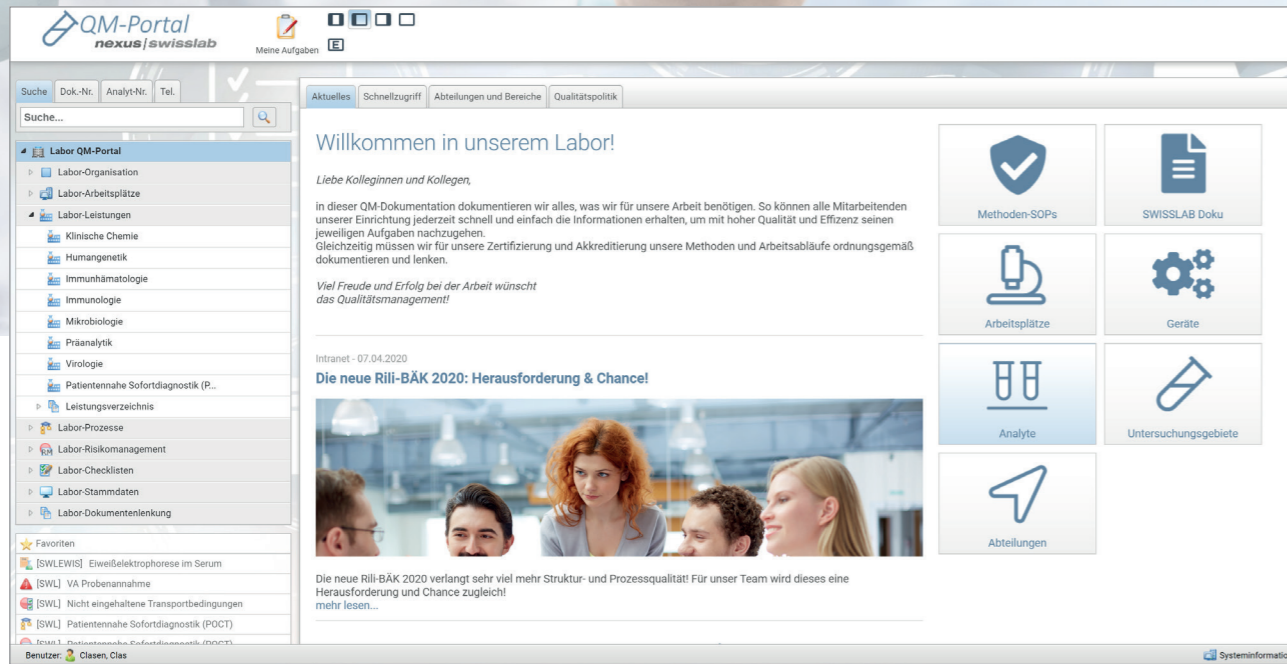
QM-Portal
nexus|swisslab

Meine Aufgaben E

Suche Dok.-Nr. Analyt-Nr. Tel.
Suche...

Labor QM-Portal
Labor-Organisation
Labor-Arbeitsplätze
Labor-Leistungen
Klinische Chemie
Humangenetik
Immunhämatologie
Immunologie
Mikrobiologie
Präanalytik
Virologie
Patientennahe Sofortdiagnostik (P...
Leistungsverzeichnis
Labor-Prozesse
Labor-Risikomanagement
Labor-Checklisten
Labor-Stammdaten
Labor-Dokumentenlenkung

Favoriten
[SWLEWIS] Eiweißelektrophorese im Serum
[SWL] VA Probenannahme
[SWL] Nicht eingehaltene Transportbedingungen
[SWL] Patientennahe Sofortdiagnostik (POCT)
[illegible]

Aktuelles Schnellzugriff Abteilungen und Bereiche Qualitätspolitik

Willkommen in unserem Labor!

Liebe Kolleginnen und Kollegen,

in dieser QM-Dokumentation dokumentieren wir alles, was wir für unsere Arbeit benötigen. So können alle Mitarbeitenden unserer Einrichtung jederzeit schnell und einfach die Informationen erhalten, um mit hoher Qualität und Effizenz seinen jeweiligen Aufgaben nachzugehen.
Gleichzeitig müssen wir für unsere Zertifizierung und Akkreditierung unsere Methoden und Arbeitsabläufe ordnungsgemäß dokumentieren und lenken.

Viel Freude und Erfolg bei der Arbeit wünscht
das Qualitätsmanagement!

Intranet - 07.04.2020
Die neue Rili-BÄK 2020: Herausforderung & Chance!

Die neue Rili-BÄK 2020 verlangt sehr viel mehr Struktur- und Prozessqualität! Für unser Team wird dieses eine Herausforderung und Chance zugleich!
mehr lesen...

Methoden-SOPs
SWISSLAB Doku
Arbeitsplätze
Geräte
Analyte
Untersuchungsgebiete
Abteilungen

Benutzer: Clasen, Clas
Systeminformatio